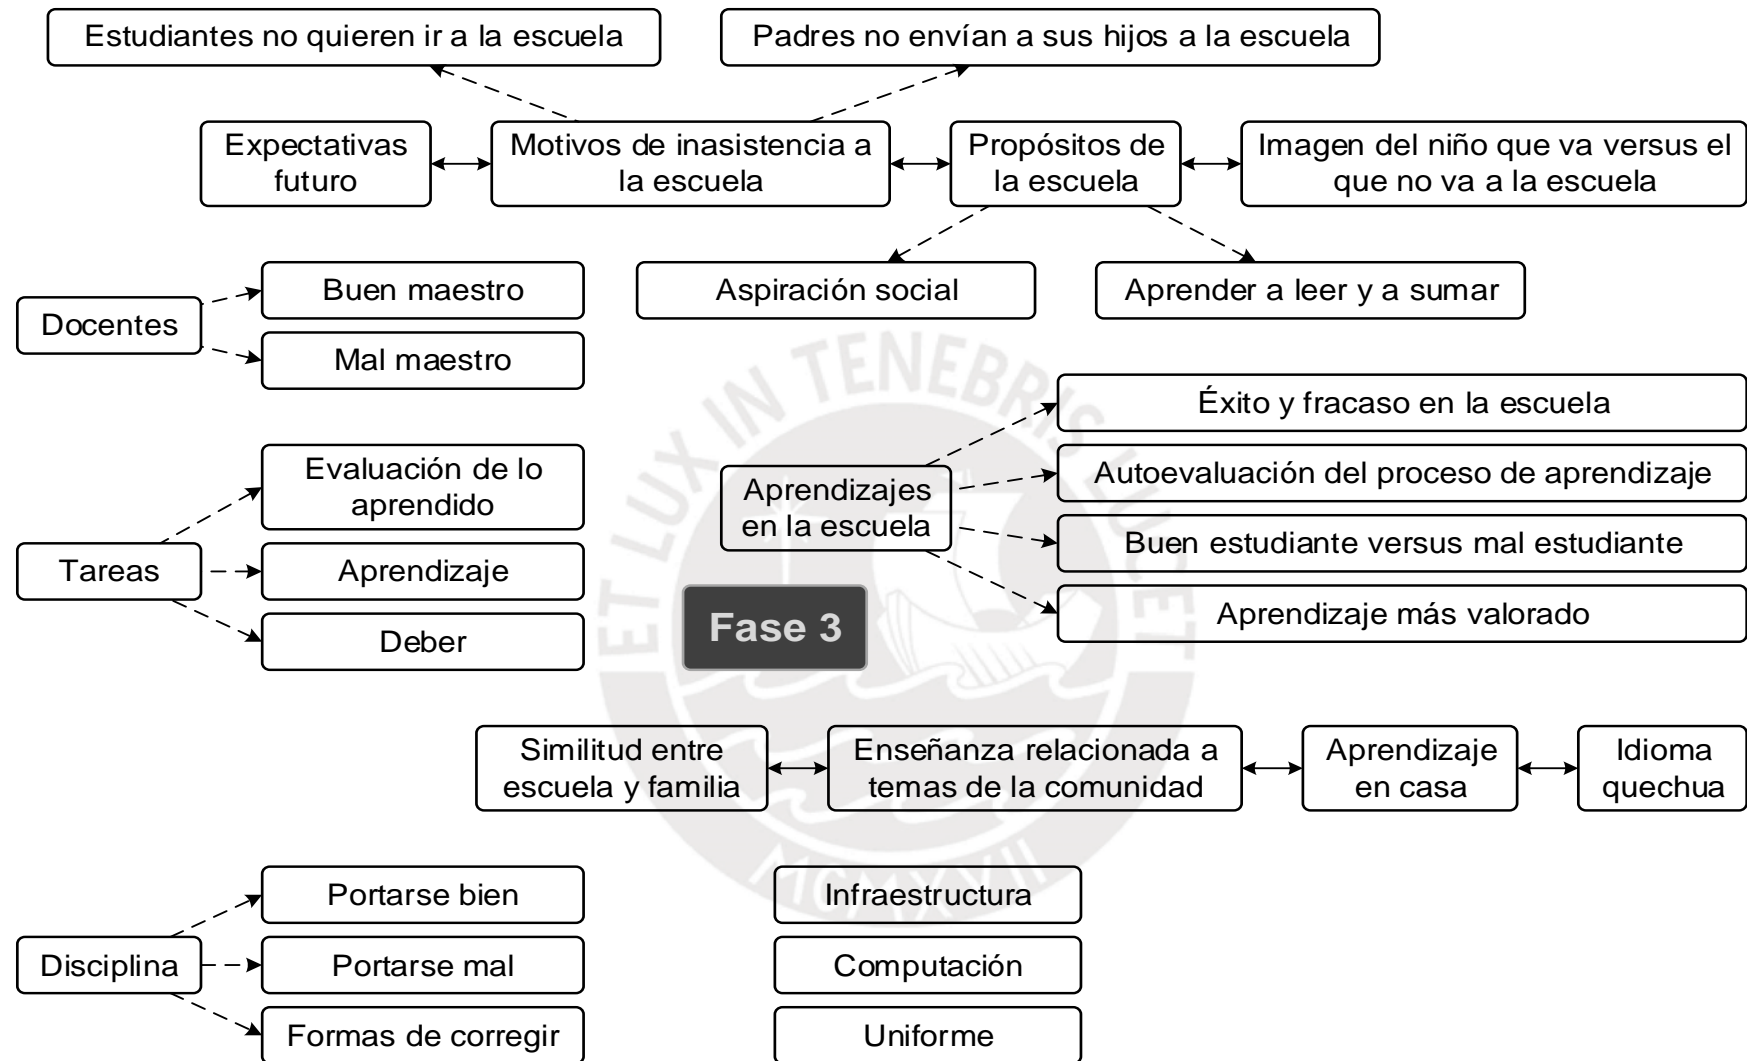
Estudiantes no quieren ir a la escuela

Padres no envían a sus hijos a la escuela

Expectativas futuro

Motivos de inasistencia a la escuela

Propósitos de la escuela

Imagen del niño que va versus el que no va a la escuela

Docentes

Buen maestro

Mal maestro

Aspiración social

Aprender a leer y a sumar

ET LUX IN TENEBRIS LUCET

Éxito y fracaso en la escuela

Aprendizajes en la escuela

Autoevaluación del proceso de aprendizaje

Buen estudiante versus mal estudiante

Aprendizaje más valorado

Tareas

Evaluación de lo aprendido

Aprendizaje

Deber

Fase 3

Similitud entre escuela y familia

Enseñanza relacionada a temas de la comunidad

Aprendizaje en casa

Idioma quechua

Disciplina

Portarse bien

Portarse mal

Formas de corregir

Infraestructura

Computación

Uniforme